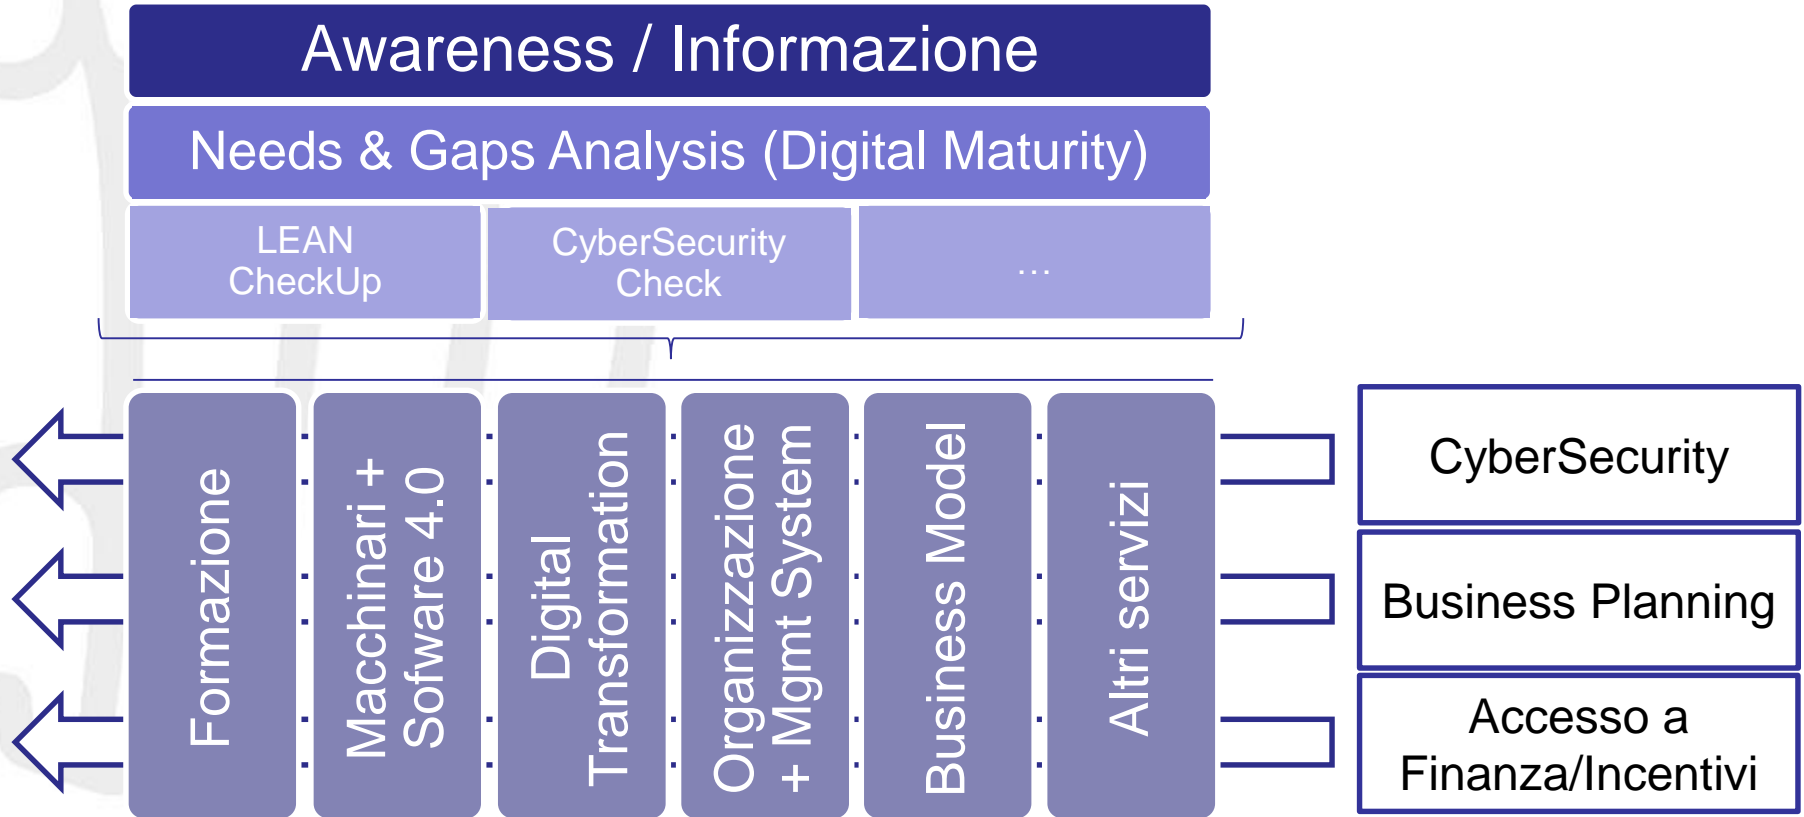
Awareness / Informazione

Needs & Gaps Analysis (Digital Maturity)

LEAN CheckUp

CyberSecurity Check

…

Formazione

Macchinari + Sofware 4.0

Digital Transformation

Organizzazione + Mgmt System

Business Model

Altri servizi

CyberSecurity

Business Planning

Accesso a Finanza/Incentivi